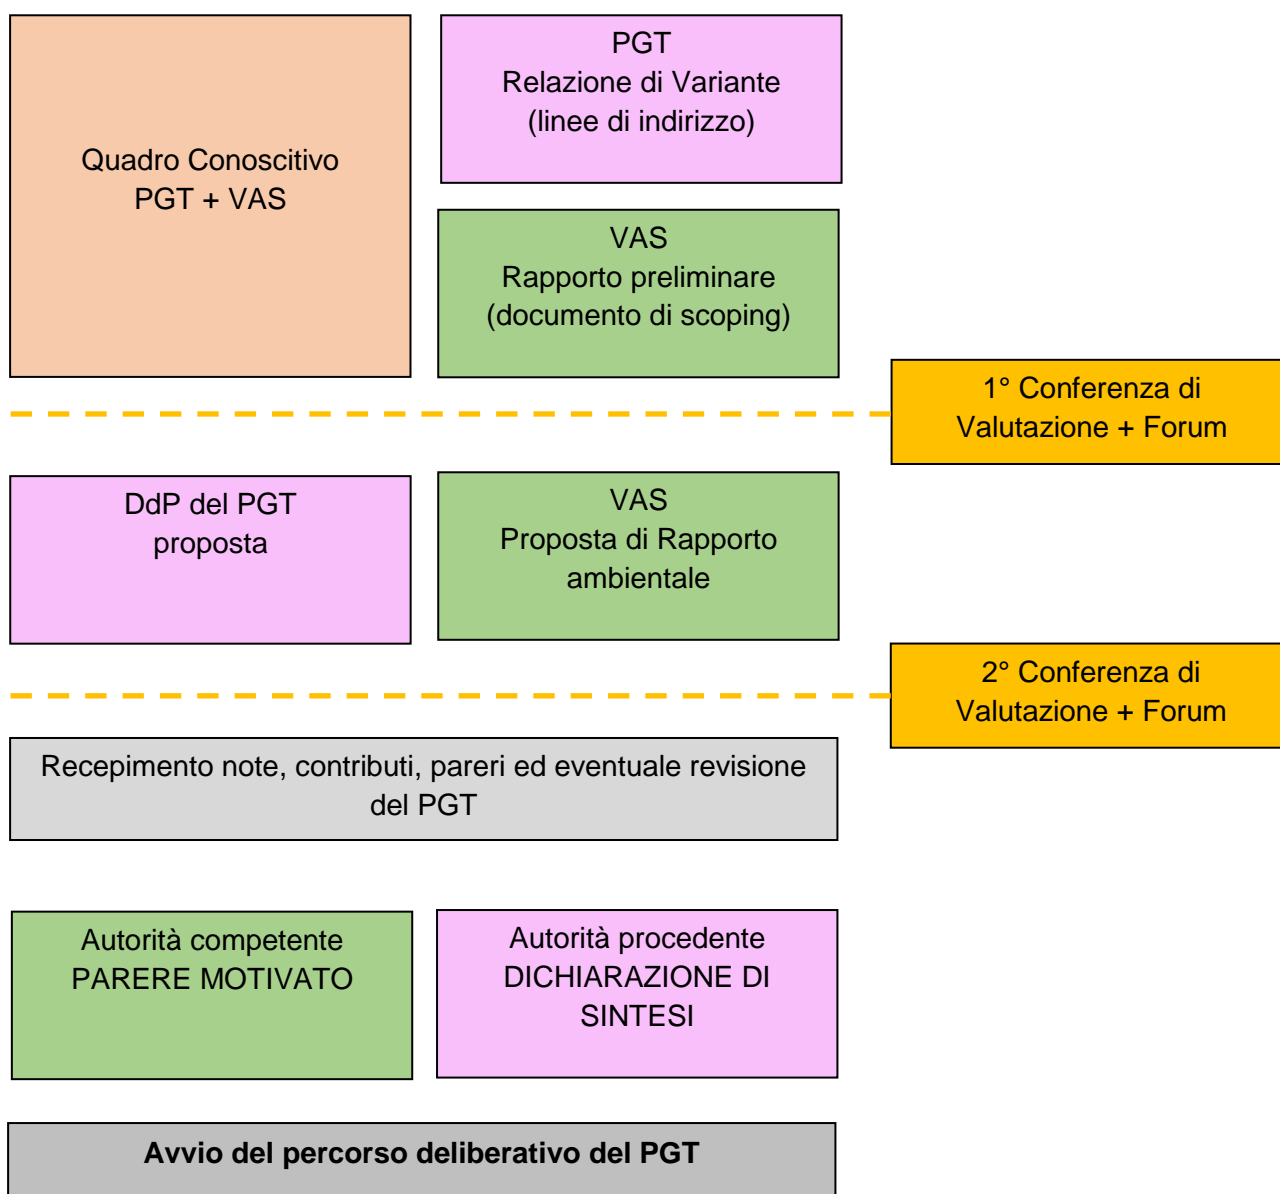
Quadro Conoscitivo
PGT + VAS

PGT
Relazione di Variante
(linee di indirizzo)

VAS
Rapporto preliminare
(documento di scoping)

1° Conferenza di Valutazione + Forum

DdP del PGT
proposta

VAS
Proposta di Rapporto ambientale

2° Conferenza di Valutazione + Forum

Recepimento note, contributi, pareri ed eventuale revisione del PGT

Autorità competente
PARERE MOTIVATO

Autorità procedente
DICHIARAZIONE DI SINTESI

**Avvio del percorso deliberativo del PGT**